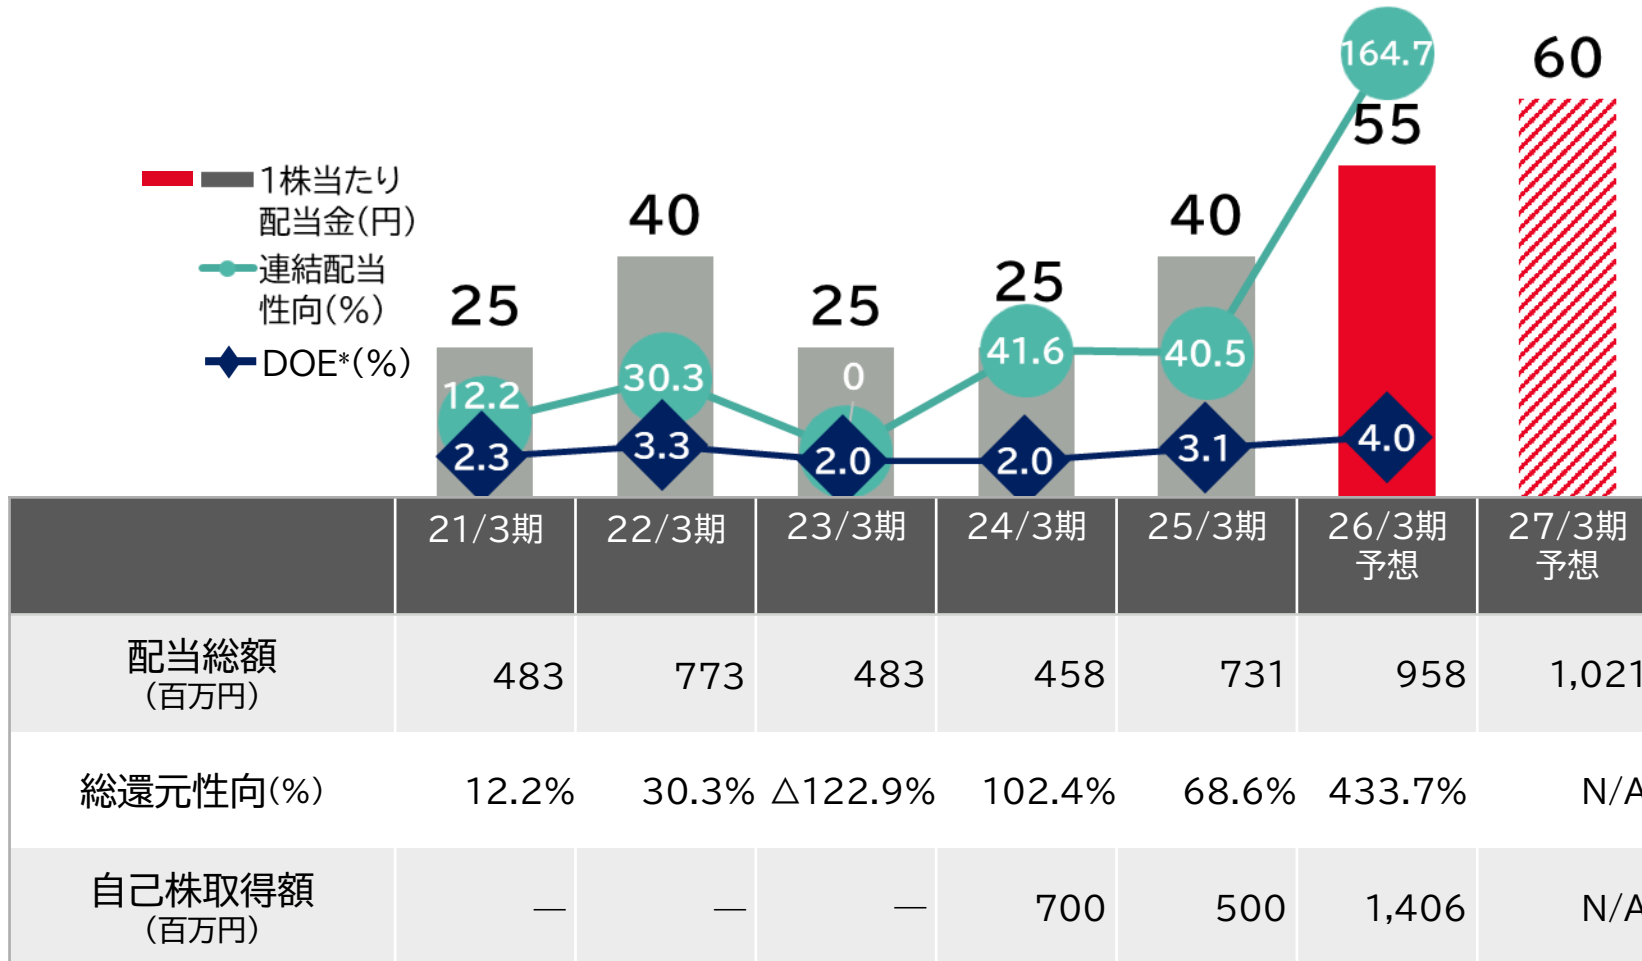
1株当たり配当金(円)
連結配当性向(%)
DOE*(%)

25 40 25 25 40 55 60

164.7

12.2 30.3 0 41.6 40.5

2.3 3.3 2.0 2.0 3.1 4.0

| | 21/3期 | 22/3期 | 23/3期 | 24/3期 | 25/3期 | 26/3期 予想 | 27/3期 予想 |
|---|---|---|---|---|---|---|---|
| 配当総額 (百万円) | 483 | 773 | 483 | 458 | 731 | 958 | 1,021 |
| 総還元性向(%) | 12.2% | 30.3% | △122.9% | 102.4% | 68.6% | 433.7% | N/A |
| 自己株取得額 (百万円) | — | — | — | 700 | 500 | 1,406 | N/A |